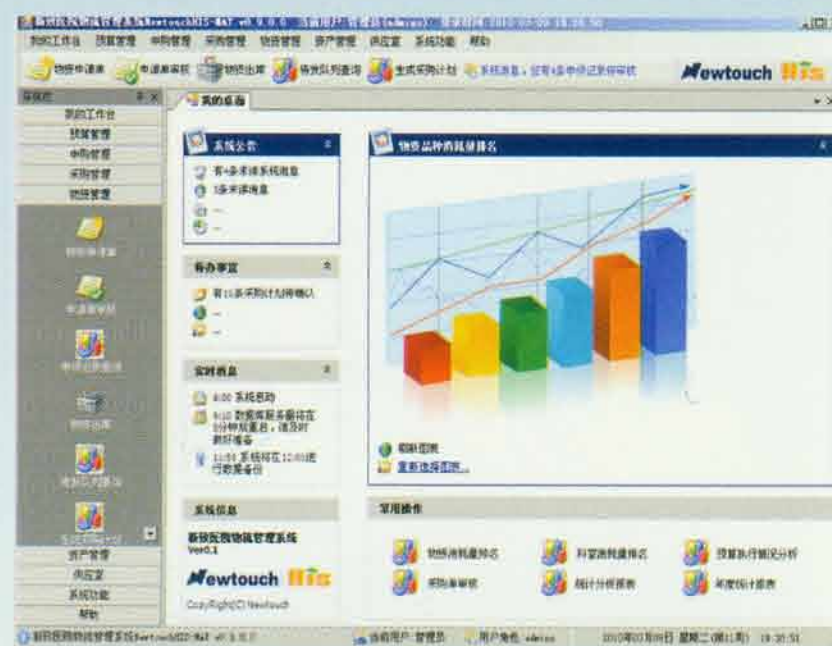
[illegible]

我的工作台 预算管理 申购管理 采购管理 物资管理 资产管理 供应室 系统功能 帮助

物资申请单 申请单审核 物资出库 待发队列查询 生成采购计划 系统消息，您有4条申请记录待审核

Newtouch HIS

导航栏

我的工作台
预算管理
申购管理
采购管理
物资管理

物资申请单
申请单审核
申请记录查询
物资出库
待发队列查询
生成采购计划

资产管理
供应室
系统功能
帮助

我的桌面

系统公告
有4条未读系统消息
3条未读消息
...
...

待办事宜
有11条采购计划待确认
...
...

实时消息
8:00 系统启动
9:10 数据库服务器将在5分钟后重启，请及时做好准备
11:00 系统将在12:00进行数据备份

系统信息
新致医院物流管理系统
Ver0.1

Newtouch HIS
CopyRight(C) Newtouch

物资品种消耗排名

刷新图表
重新选择图表...

常用操作
物资消耗量排名
科室消耗量排名
预算执行情况分析
采购单审核
统计分析报表
年度统计报表

新致医院物流管理系统 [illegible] 当前用户 管理员 用户角色 admin 2010年03月09日 星期二(第11周) 19:30:51